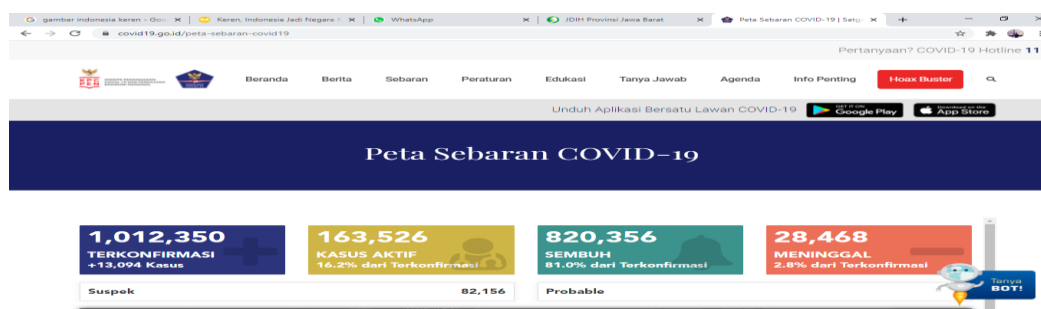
gambar indonesia keren - Goo ×
Keren, Indonesia Jadi Negara ×
WhatsApp ×
JDIH Provinsi Jawa Barat ×
Peta Sebaran COVID-19 | Satg ×
+
covid19.go.id/peta-sebaran-covid19
Pertanyaan? COVID-19 Hotline 11

Beranda Berita Sebaran Peraturan Edukasi Tanya Jawab Agenda Info Penting Hoax Buster

Unduh Aplikasi Bersatu Lawan COVID-19 GET IT ON Google Play Download on the App Store

Peta Sebaran COVID-19

1,012,350
TERKONFIRMASI
+13,094 Kasus

163,526
KASUS AKTIF
16.2% dari Terkonfirmasi

820,356
SEMBUH
81.0% dari Terkonfirmasi

28,468
MENINGGAL
2.8% dari Terkonfirmasi

Suspek 82,156
Probable

Tanya BOT!